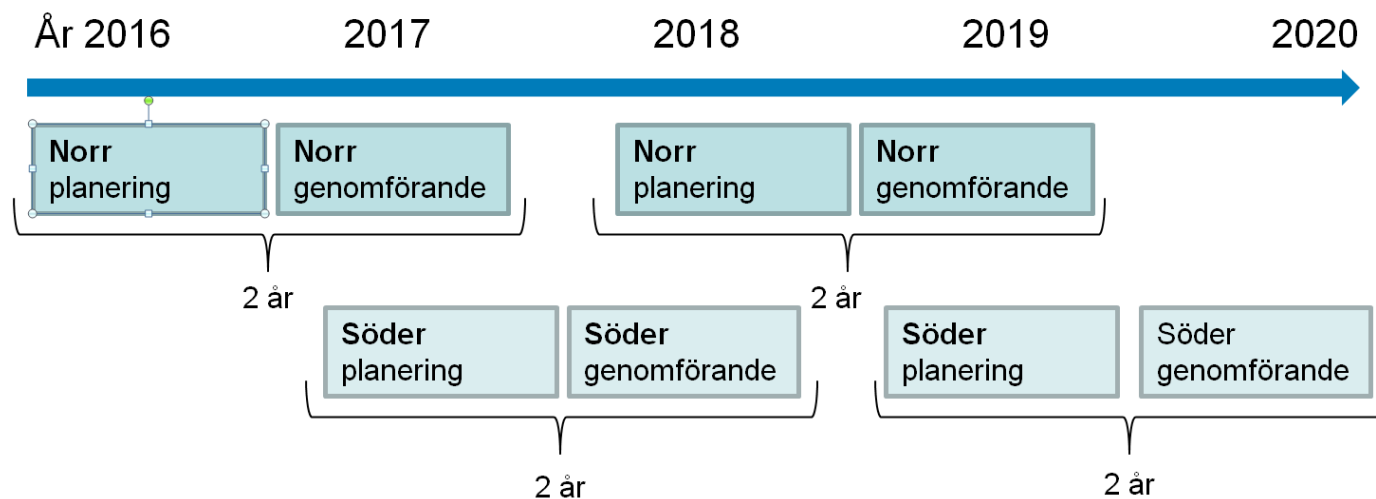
År 2016 2017 2018 2019 2020

**Norr** planering

**Norr** genomförande

**Norr** planering

**Norr** genomförande

2 år

2 år

**Söder** planering

**Söder** genomförande

**Söder** planering

Söder genomförande

2 år

2 år